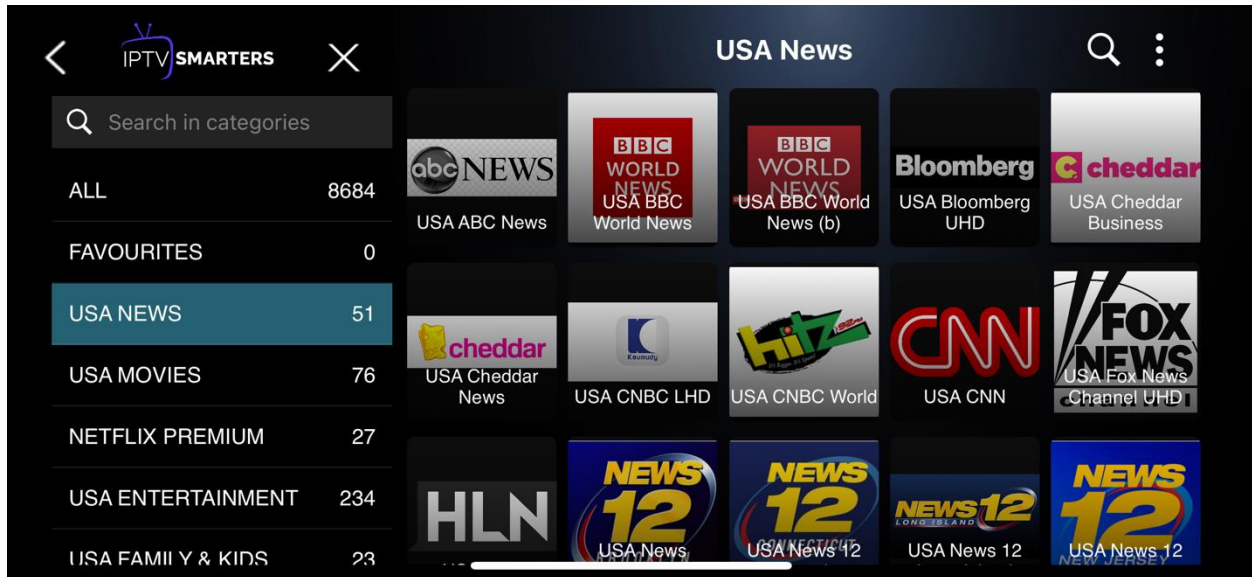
IPTV SMARTERS

Search in categories

| | |
|---|---|
| ALL | 8684 |
| FAVOURITES | 0 |
| USA NEWS | 51 |
| USA MOVIES | 76 |
| NETFLIX PREMIUM | 27 |
| USA ENTERTAINMENT | 234 |
| USA FAMILY & KIDS | 23 |

USA News

abc NEWS
USA ABC News

BBC WORLD NEWS
USA BBC World News

BBC WORLD NEWS
USA BBC World News (b)

Bloomberg
USA Bloomberg UHD

cheddar
USA Cheddar Business

cheddar
USA Cheddar News

Kaumudy
USA CNBC LHD

hitz
USA CNBC World

CNN
USA CNN

FOX NEWS
USA Fox News Channel UHD

HLN

NEWS 12
USA News

NEWS 12 CONNECTICUT
USA News 12

NEWS 12 LONG ISLAND
USA News 12

NEWS 12 NEW JERSEY
USA News 12